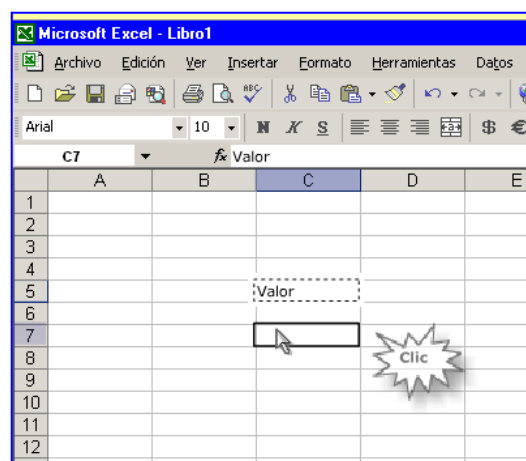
Microsoft Excel - Libro1

Archivo Edición Ver Insertar Formato Herramientas Datos

Arial 10 N K S $ €

C7 fx Valor

| | A | B | C | D | E |
|---|---|---|---|---|---|
| 1 | | | | | |
| 2 | | | | | |
| 3 | | | | | |
| 4 | | | | | |
| 5 | | | Valor | | |
| 6 | | | | | |
| 7 | | | | | |
| 8 | | | | | |
| 9 | | | | | |
| 10 | | | | | |
| 11 | | | | | |
| 12 | | | | | |

Clic